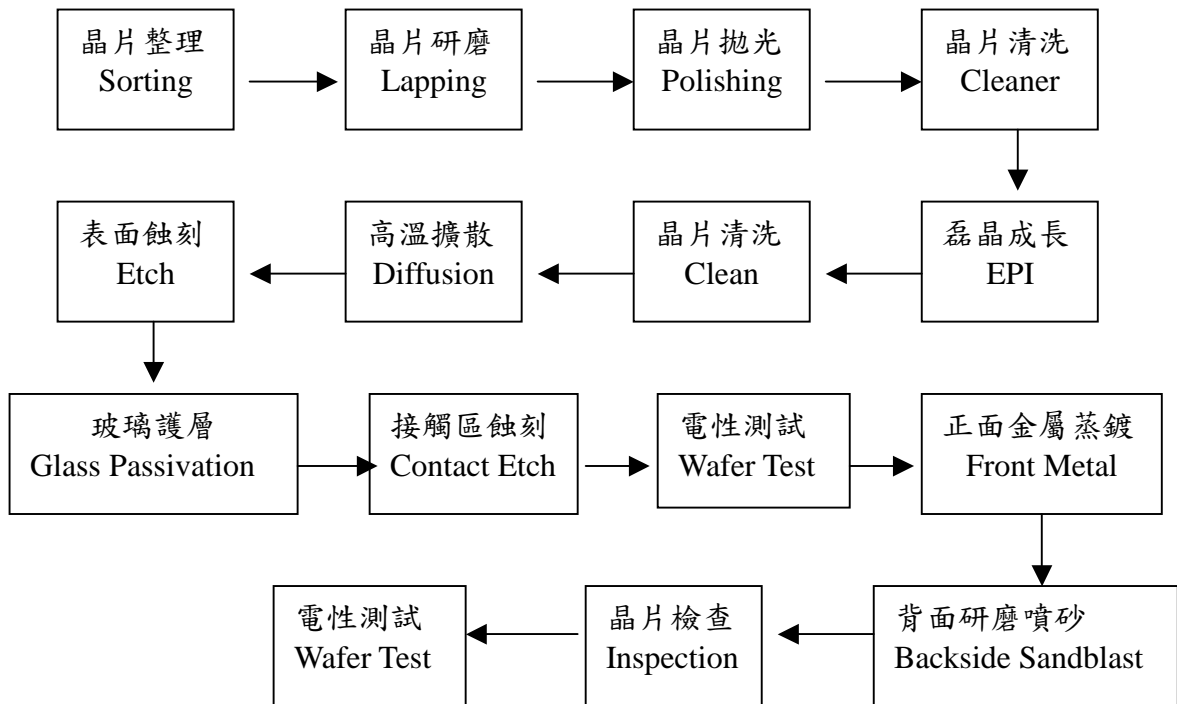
晶片整理
Sorting

晶片研磨
Lapping

晶片拋光
Polishing

晶片清洗
Cleaner

磊晶成長
EPI

晶片清洗
Clean

高溫擴散
Diffusion

表面蝕刻
Etch

玻璃護層
Glass Passivation

接觸區蝕刻
Contact Etch

電性測試
Wafer Test

正面金屬蒸鍍
Front Metal

背面研磨噴砂
Backside Sandblast

晶片檢查
Inspection

電性測試
Wafer Test